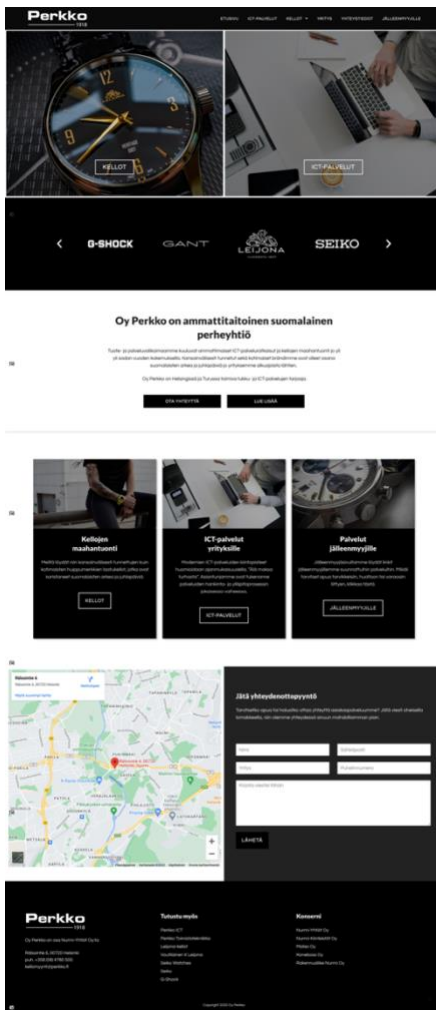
Perkko
1918

ETUSIVU ICT-PALVELUT KELLOT NÄYTÄ YHTEYSTIEDOT JÄLLEENMYYJILLE

KELLOT

ICT-PALVELUT

G-SHOCK GANT LEIJONA SEIKO

Oy Perkko on ammattitaitoinen suomalainen perheyhtiö

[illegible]

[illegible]

OTA YHTEYTTÄ LUE LISÄÄ

Kellojen maahantuonti

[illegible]

KELLOT

ICT-palvelut yrityksille

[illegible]

ICT-PALVELUT

Palvelut jälleenmyyjille

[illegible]

JÄLLEENMYYJILLE

Jätä yhteydenottopyyntö

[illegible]

LÄHETÄ

Perkko
1918

Oy Perkko on osa Nurmi Yhtiöt Oy:tä.

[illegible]

Tutustu myös

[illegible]

Konserni

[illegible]

Copyright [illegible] Oy Perkko